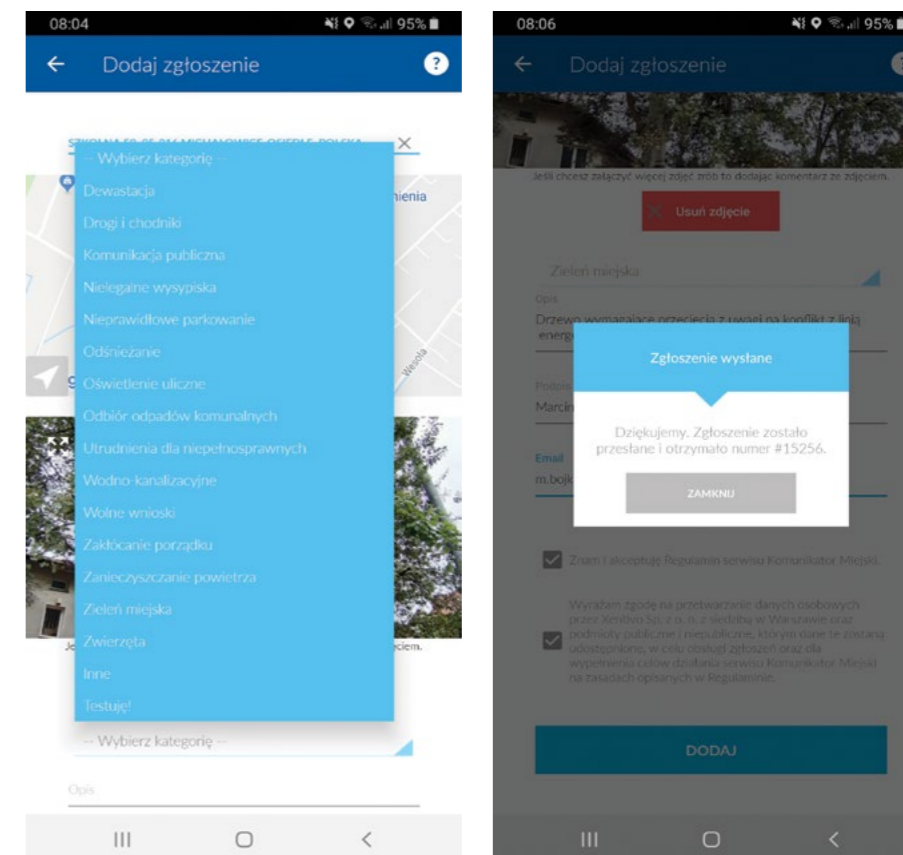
08:04
95%

Dodaj zgłoszenie

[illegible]

-- Wybierz kategorię --
Dewastacja
Drogi i chodniki
Komunikacja publiczna
Nielegalne wysypiska
Nieprawidłowe parkowanie
Odśnieżanie
Oświetlenie uliczne
Odbiór odpadów komunalnych
Utrudnienia dla niepełnosprawnych
Wodno-kanalizacyjne
Wolne wnioski
Zakłócanie porządku
Zanieczyszczanie powietrza
Zieleń miejska
Zwierzęta
Inne
Testuję!

nienia
Wesoła
Je
ciem.

-- Wybierz kategorię --
Opis

08:06
95%

Dodaj zgłoszenie

Jeśli chcesz załączyć więcej zdjęć zrób to dodając komentarz ze zdjęciem.

Usuń zdjęcie

Zieleń miejska
Opis
Drzewo wymagające przecięcia z uwagi na konflikt z linią energ
Podpis
Marcin
Email
m.bojk

Zgłoszenie wysłane

Dziękujemy. Zgłoszenie zostało przesłane i otrzymało numer #15256.

ZAMKNIJ

Znam i akceptuję Regulamin serwisu Komunikator Miejski.

Wyrażam zgodę na przetwarzanie danych osobowych przez Xentivo Sp. z o. o. z siedzibą w Warszawie oraz podmioty publiczne i niepubliczne, którym dane te zostaną udostępnione, w celu obsługi zgłoszeń oraz dla wypełnienia celów działania serwisu Komunikator Miejski na zasadach opisanych w Regulaminie.

DODAJ